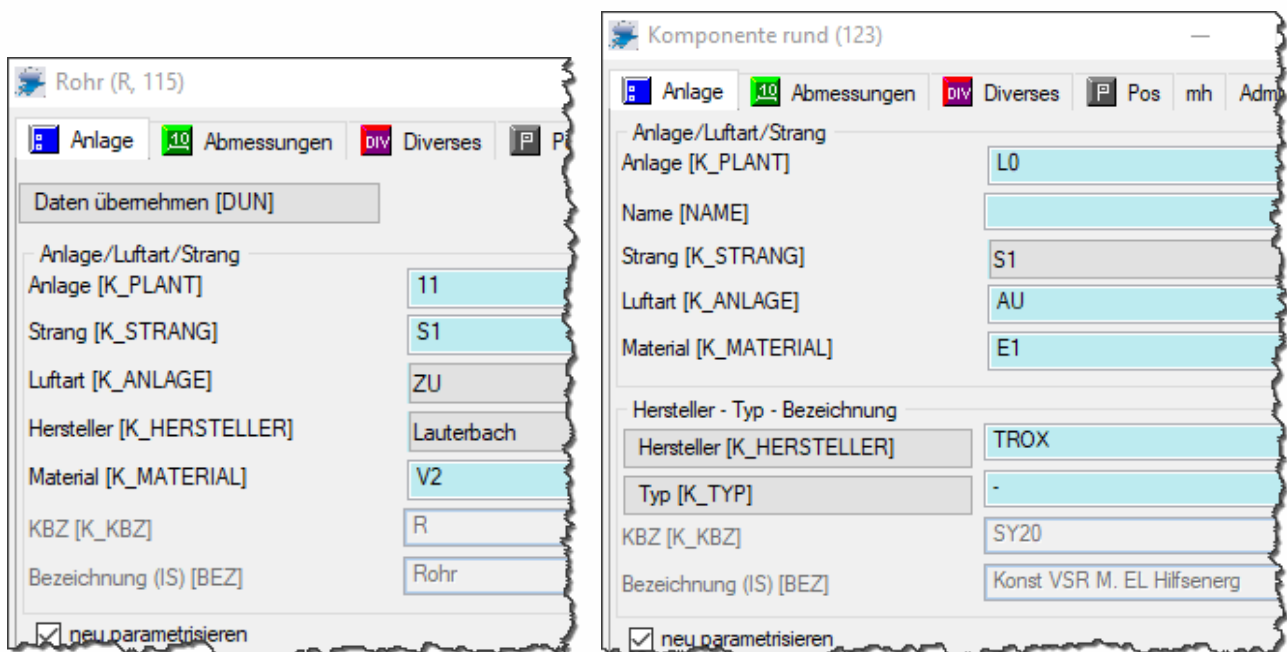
Rohr (R, 115)

Anlage | Abmessungen | Diverses | P

Daten übernehmen [DUN]

Anlage/Luftart/Strang

Anlage [K_PLANT] 11

Strang [K_STRANG] S1

Luftart [K_ANLAGE] ZU

Hersteller [K_HERSTELLER] Lauterbach

Material [K_MATERIAL] V2

KBZ [K_KBZ] R

Bezeichnung (IS) [BEZ] Rohr

neu parametrisieren

Komponente rund (123)

Anlage | Abmessungen | Diverses | Pos | mh | Adm

Anlage/Luftart/Strang

Anlage [K_PLANT] L0

Name [NAME]

Strang [K_STRANG] S1

Luftart [K_ANLAGE] AU

Material [K_MATERIAL] E1

Hersteller - Typ - Bezeichnung

Hersteller [K_HERSTELLER] TROX

Typ [K_TYP] -

KBZ [K_KBZ] SY20

Bezeichnung (IS) [BEZ] Konst VSR M. EL Hilfsenerg

neu parametrisieren